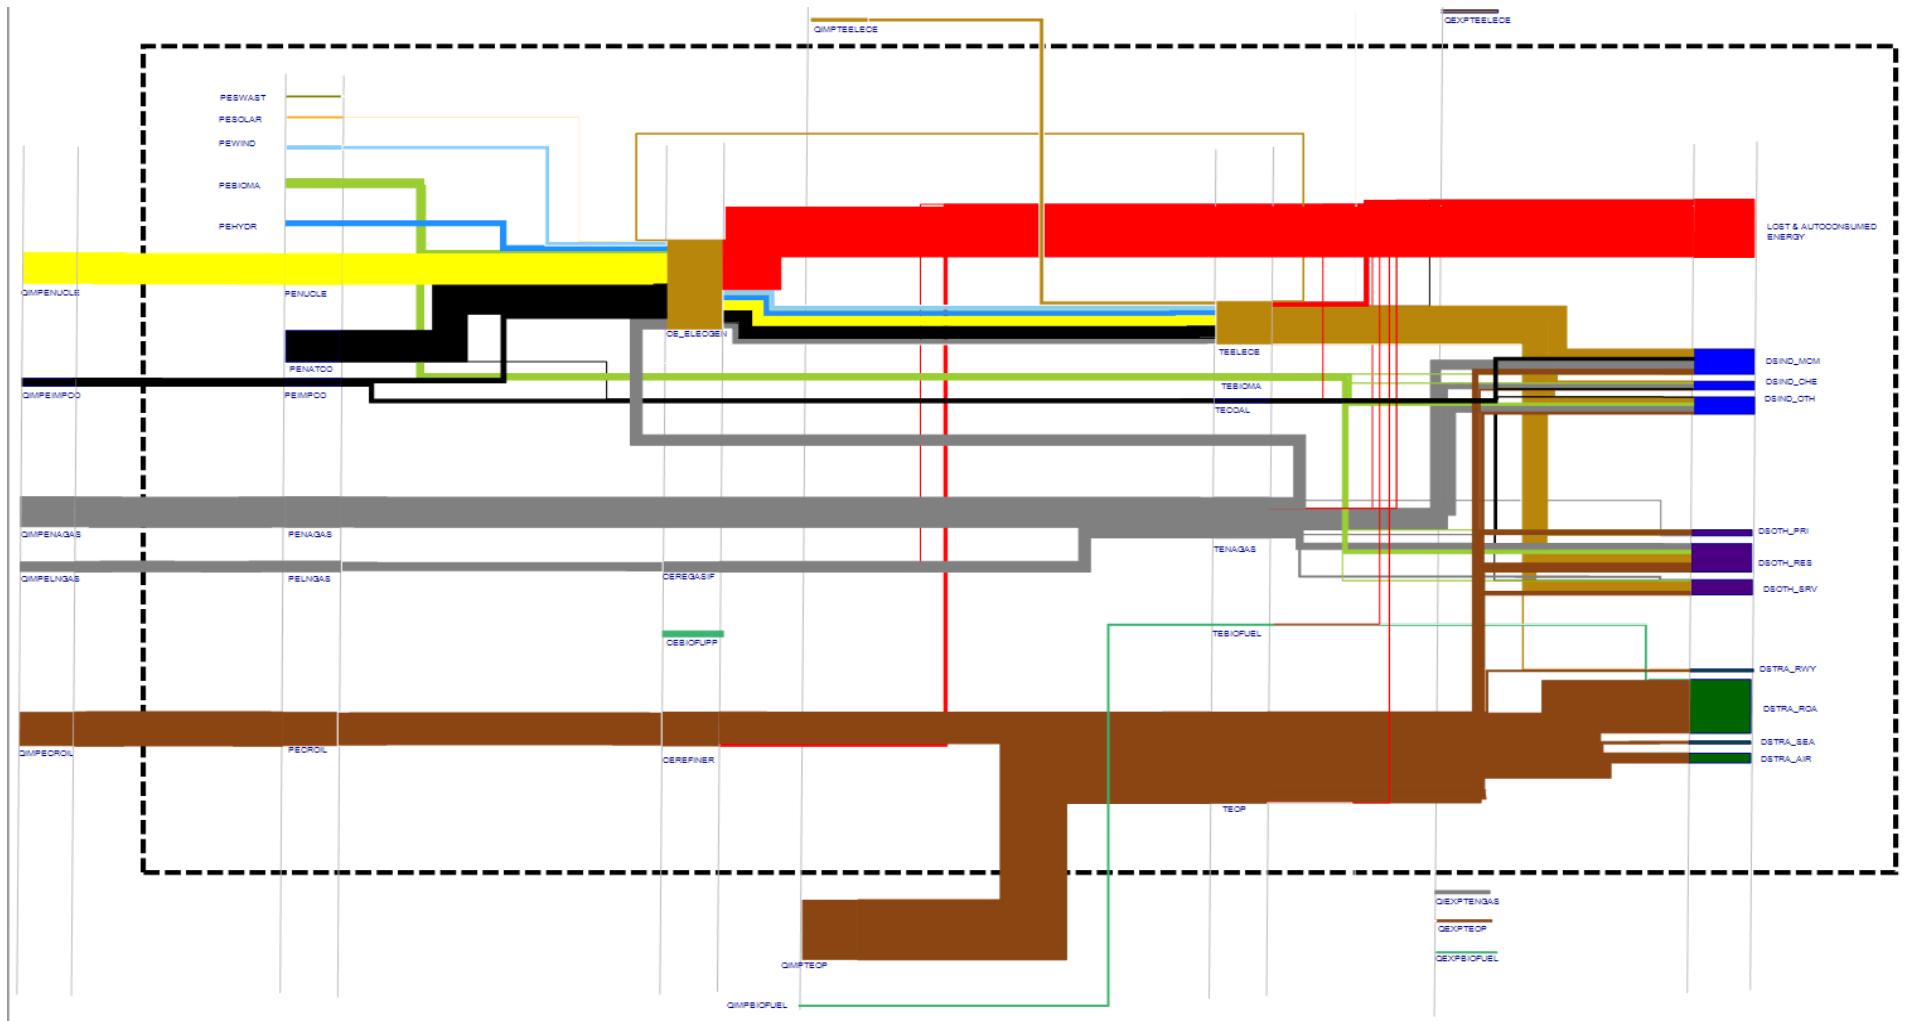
QIMPTEELEC
QEXPTEELEC
PESWAST
PESOLAR
PEWIND
PEBIOMA
PEHYDR
LOST & AUTOCONSUMED ENERGY
QIMPENUCL
PENUCL
CE_ELECGEN
TEELEC
PENATCO
DSIND_MCM
QIMPEIMPCO
PEIMPCO
TEBIOMA
DSIND_CHE
TECOAL
DSIND_OTH
DSOTH_PRI
QIMPENAGAS
PENAGAS
TENAGAS
DSOTH_RES
QIMPELNGAS
PELNGAS
CEREGASIF
DSOTH_SRV
CEBIOFUPP
TEBIOFUEL
DSTRA_RWY
DSTRA_ROA
DSTRA_SEA
QIMPECROIL
PECROIL
CEREFINER
DSTRA_AIR
TEOP
QEXPTENGAS
QEXPTEOP
QEXPBIOFUEL
QIMPTEOP
QIMPBIOFUEL